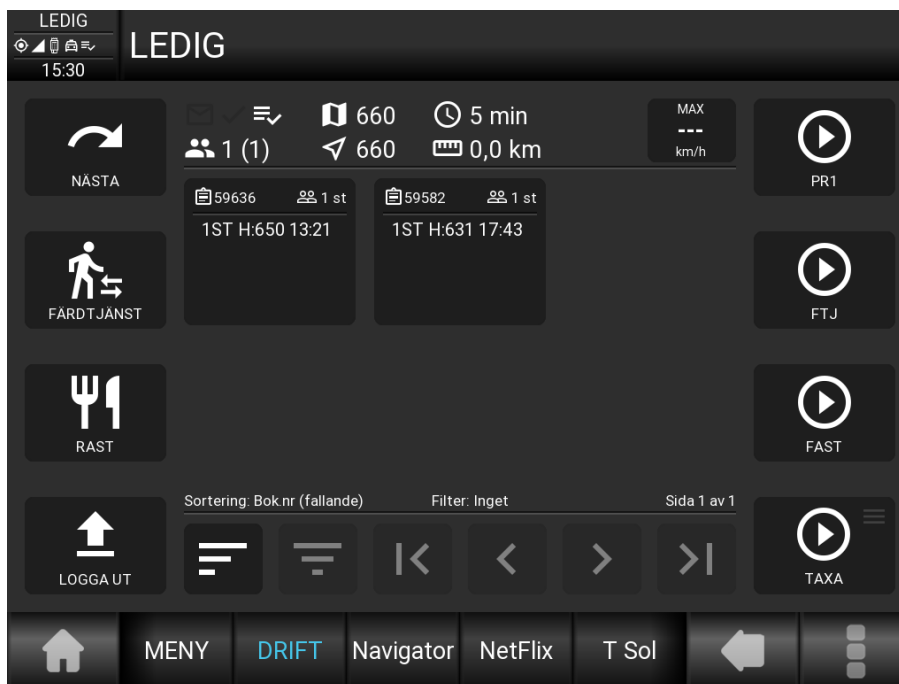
LEDIG
15:30

LEDIG

NÄSTA

660
5 min
1 (1)
660
0,0 km

MAX
---
km/h

PR1

59636
1 st
1ST H:650 13:21

59582
1 st
1ST H:631 17:43

FÄRDTJÄNST

FTJ

RAST

FAST

Sortering: Bok.nr (fallande)
Filter: Inget
Sida 1 av 1

LOGGA UT

TAXA

MENY
DRIFT
Navigator
NetFlix
T Sol